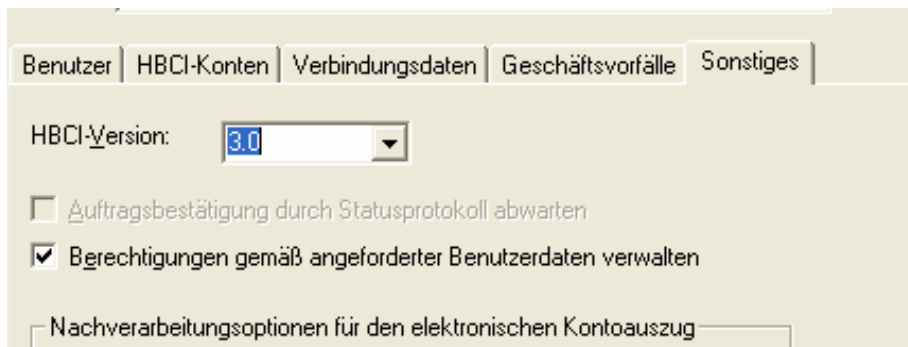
Benutzer | HBCI-Konten | Verbindungsdaten | Geschäftsvorfälle | Sonstiges

HBCI-Version: 3.0

Auftragsbestätigung durch Statusprotokoll abwarten

Berechtigungen gemäß angeforderter Benutzerdaten verwalten

Nachverarbeitungsoptionen für den elektronischen Kontoauszug